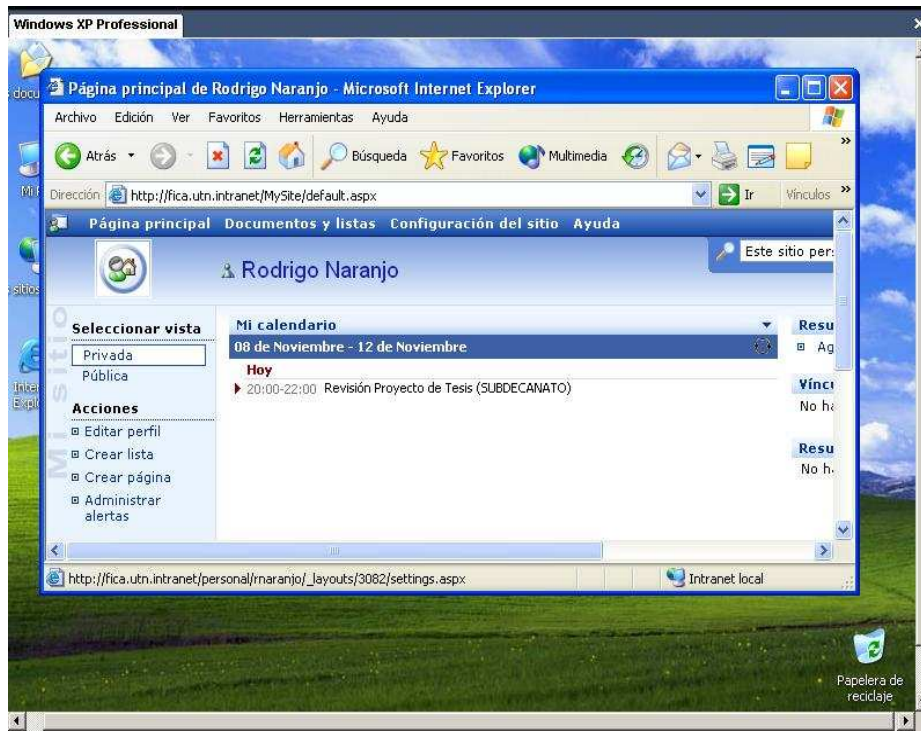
Windows XP Professional

docu

Mi

sitios

Inter Explo

Página principal de Rodrigo Naranjo - Microsoft Internet Explorer

Archivo Edición Ver Favoritos Herramientas Ayuda

Atrás Búsqueda Favoritos Multimedia

Dirección http://fica.utn.intranet/MySite/default.aspx Ir Vínculos

Página principal Documentos y listas Configuración del sitio Ayuda

Este sitio pers

Rodrigo Naranjo

Mi sitio

Seleccionar vista
Privada
Pública

Acciones
Editar perfil
Crear lista
Crear página
Administrar alertas

Mi calendario
08 de Noviembre - 12 de Noviembre
Hoy
20:00-22:00 Revisión Proyecto de Tesis (SUBDECANATO)

Resu
Ag

Víncu
No ha

Resu
No h

http://fica.utn.intranet/personal/rnaranjo/_layouts/3082/settings.aspx Intranet local

Papelera de reciclaje